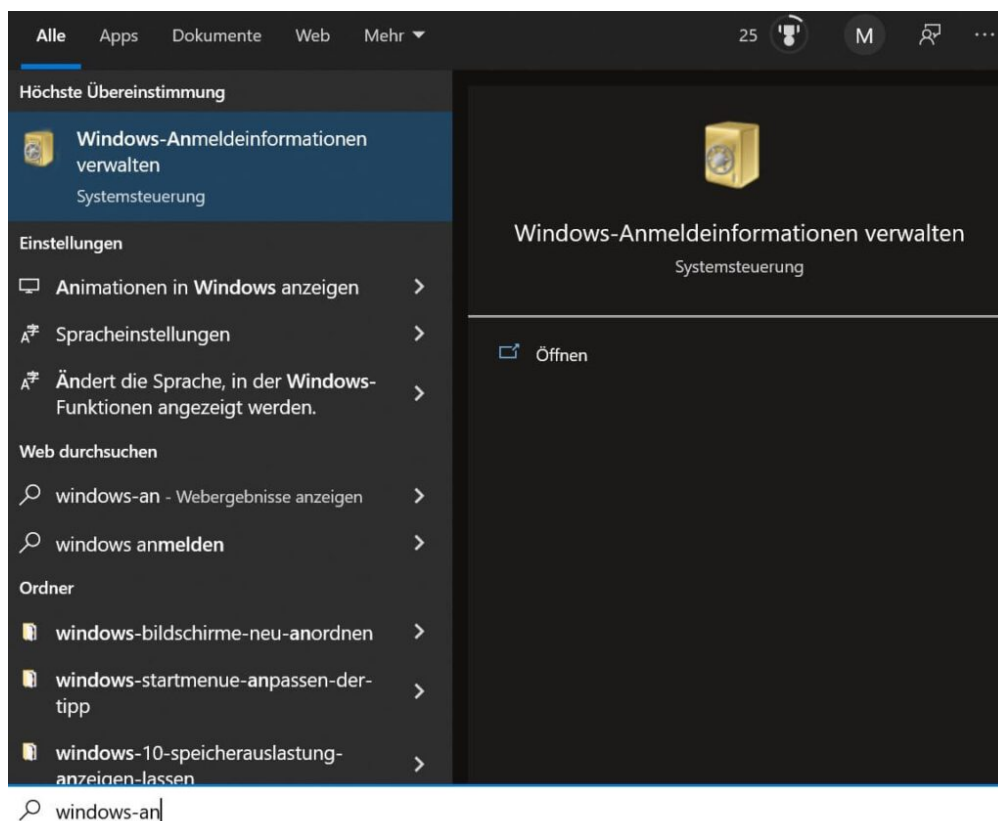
Alle Apps Dokumente Web Mehr ▾

25 M ···

Höchste Übereinstimmung

Windows-Anmeldeinformationen verwalten
Systemsteuerung

Einstellungen

Animationen in Windows anzeigen >

Spracheinstellungen >

Ändert die Sprache, in der Windows-Funktionen angezeigt werden. >

Web durchsuchen

windows-an - Webergebnisse anzeigen >

windows anmelden >

Ordner

windows-bildschirme-neu-anordnen >

windows-startmenue-anpassen-der-tipp >

windows-10-speicherauslastung-anzeigen-lassen >

Windows-Anmeldeinformationen verwalten
Systemsteuerung

Öffnen

windows-an